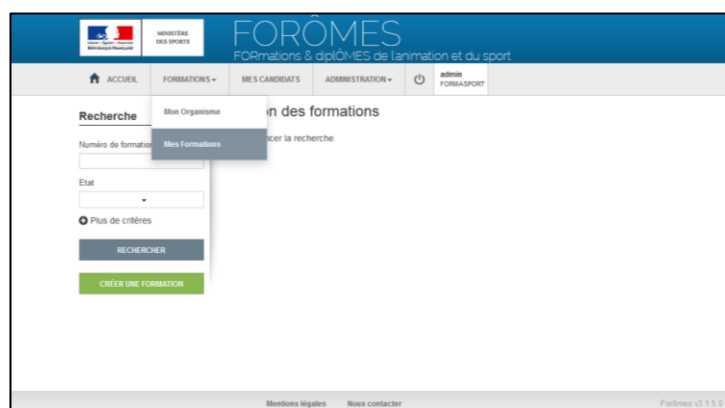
Liberté • Égalité • Fraternité
République Française

MINISTÈRE DES SPORTS

FORÔMES
FORmations & diplÔMES de l'animation et du sport

ACCUEIL
FORMATIONS ▾
MES CANDIDATS
ADMINISTRATION ▾
admin
FORMASPORT

Mon Organisme
Mes Formations

Recherche
Numéro de formation
Etat
Plus de critères
RECHERCHER
CRÉER UNE FORMATION

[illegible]n des formations
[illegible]ncer la recherche

Mentions légales
Nous contacter
Forômes v3.1.5.0